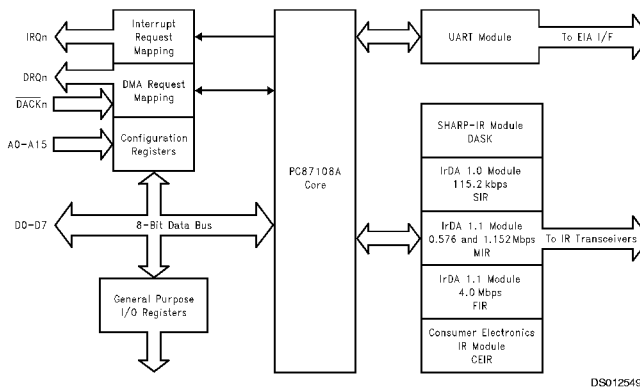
IRQn

Interrupt Request Mapping

DRQn

DMA Request Mapping

$\overline{DACKn}$

A0-A15

Configuration Registers

D0-D7

8-Bit Data Bus

General Purpose I/O Registers

PC87108A Core

UART Module

To EIA I/F

SHARP-IR Module DASK

IrDA 1.0 Module 115.2 kbps SIR

IrDA 1.1 Module 0.576 and 1.152Mbps MIR

To IR Transceivers

IrDA 1.1 Module 4.0 Mbps FIR

Consumer Electronics IR Module CEIR

DS012549